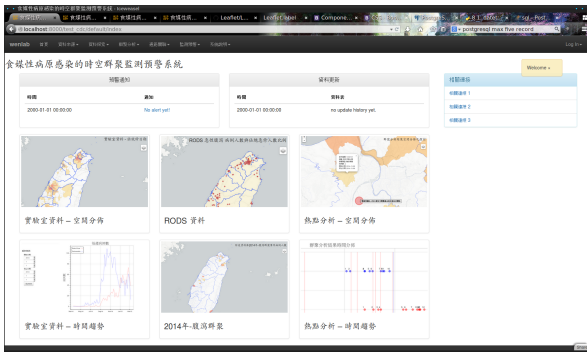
食媒性病原感染的時空群聚監測預警系統

Welcome »

| 預警通知 | |
|---|---|
| 時間 | 通知 |
| 2000-01-01 00:00:00 | No alert yet! |

| 資料更新 | |
|---|---|
| 時間 | 資料表 |
| 2000-01-01 00:00:00 | no update history yet. |

預警通報

預警通報 1

預警通報 2

預警通報 3

實驗室資料 – 空間分佈

RODS 資料

熱點分析 – 空間分佈

實驗室資料 – 時間趨勢

2014年-腹瀉群聚

熱點分析 – 時間趨勢